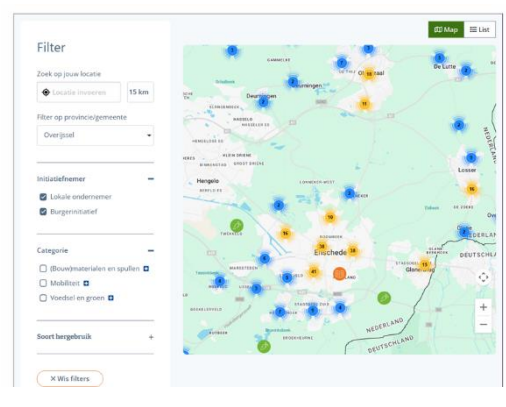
Filter

Zoek op jouw locatie

Locatie invoeren

15 km

Filter op provincie/gemeente

Overijssel

Initiatiefnemer

Lokale ondernemer

Burgerinitiatief

Categorie

(Bouw)materialen en spullen

Mobiliteit

Voedsel en groen

Soort hergebruik

× Wis filters

Map

List

Deurningen

Hengelo

Enschede

De Lutte

Losser

Glanerbrug

NEDERLAND

DEUTSCHLAND

16

11

10

16

16

10

14

18

41

15

+

−